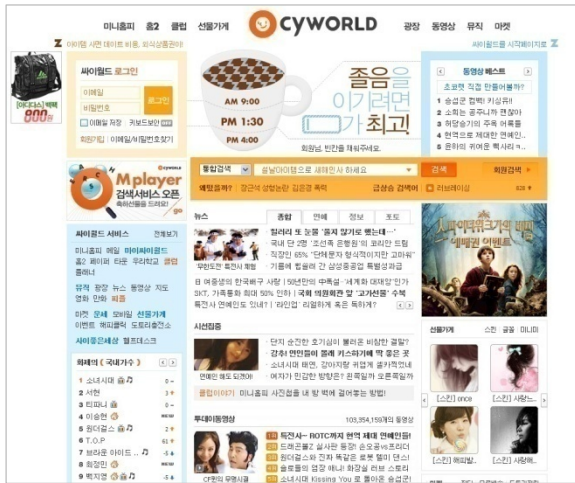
미니홈피 홈2 클럽 선물가게 CYWORLD 광장 동영상 뮤직 마켓

아이템 사면 대박 이벤, 외식상품권이!

싸이월드를 시작페이지로

[아디다스] 백팩 800원

싸이월드 로그인
이메일
비밀번호
로그인
이메일 저장 키보드보안
회원가입 | 이메일/비밀번호찾기

AM 9:00
PM 1:30
PM 4:00

졸음을 이기려면 가 최고!

회원님, 빈잔을 채워주세요.

동영상 베스트
조회 직접 만들어볼까?
1 숨겨진 컵케이 키싱위!
2 소희는 공주다 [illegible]
3 허당승기 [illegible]
4 현역으로 제대한 연예인 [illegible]
5 윤아의 귀여운 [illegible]

Mplayer 검색서비스 오픈

통합검색
꿀보이템으로 새해인사 하세요
검색
회원검색
예탈플러: 장근석 생일파티 김윤경 득녀
급상승 검색어 1 리브레이망

싸이월드 서비스 전체보기
미니홈피 메일 마이페이지
홈2 페이퍼 타운 우리학교 클럽
플레이
뮤직 광장 뉴스 동영상 지도
영화 만화 퀴즈
아울렛 운세 모바일 선물가게
이벤트 에티몰 도토리충전소
싸이월드샵 별트리스크

뮤직 국내가수
1 소녀시대
2 서인
3 티아라
4 이승현
5 원더걸스
6 T.O.P
7 브라운 아이드 소울
8 휘성
9 박지영

뉴스 종합 연예 정보 포토
윌리의 또 눈물 '휴지 찾기로 쌤'
국내 단 2명 '조선족 은행원'의 모리한 트림
직장인 65% "단계로 봐 청성적이지만 교과서"
'무한도전' 토크어 특명 '기름에 쌓이는 산 삼성중공업 특별정과금
SKT, 가족들의 휴대 50% 인하 | 국회 '의원회관 옆 "고가선물" 수척
특진사 연예인도 있대! | '라인업' 리얼하게 쭉 든든 파티까?

시선집중
'연애인 해도 되겠어!'
단지 순진한 호기심이 불러온 비참한 결말?
갑작 연인들의 꼴쉐 키스하기에 딱 좋은 곳
소녀시대 태연, '갑아지랑 치킨게임 승리부인'
여자가 민감한 방향이라고? 한류일일 로드로

동영상 이야기! 미니홈피의 사진첩을 내 맘 먹게 쉽게해요 방법

투데이동영상 103,354,156편의 동영상
1 독전사~ ROTC까지 현역 제대 연예인들!
2 드림콘물Z 살사랑 등장! 순수조녀 프로디
3 쥐대리고원 위 목장은 쉬어 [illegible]
4 슬슬이와의 엉망 얘니! 와장을 러브 스토리
5 소녀시대 Kissing You 로 좋아요 송상곤!

시티 미니홈피 이벤트

선물가게 스킨 음악 미니미
[스킨] unce
[스킨] 사랑...
[스킨] 해피앤...
[스킨] 사랑해...